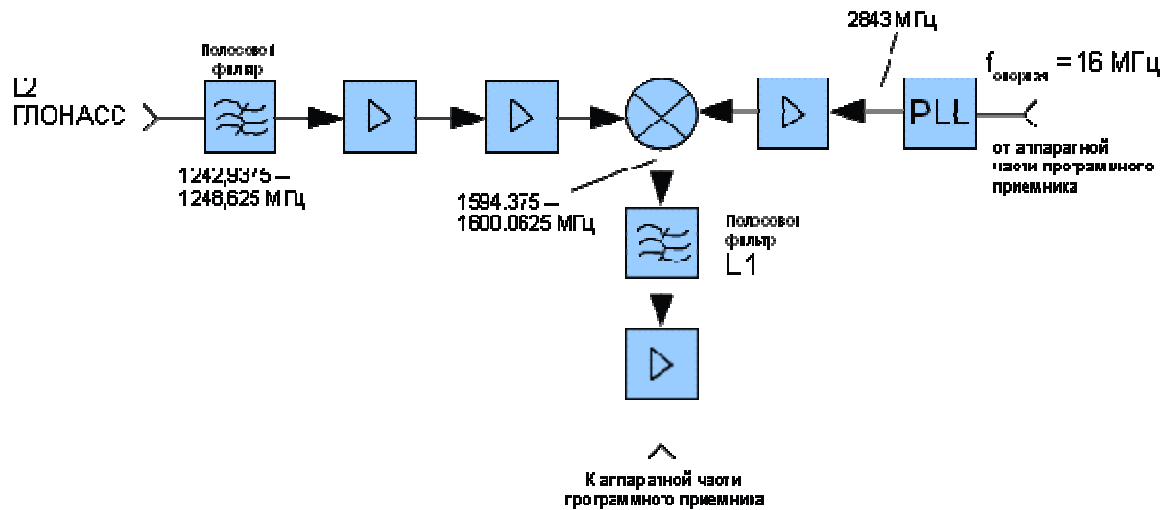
L2 ГЛОНАСС

Полосовой фильтр

1242,9375 – 1248,625 МГц

1594.375 – 1600.0625 МГц

2843 МГц

$f_{опорная}$ = 16 МГц

PLL

от аппаратной части програмного приемника

Полосовой фильтр L1

К аппаратной части програмного приемника